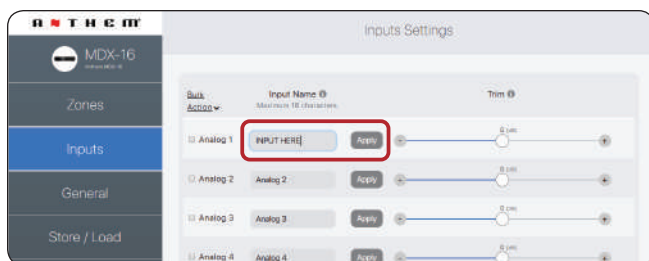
ANTHEM

MDX-16

Zones

Inputs

General

Store / Load

Inputs Settings

Bulk Action

Input Name
Maximum 16 characters.

Trim

Analog 1 INPUT HERE Apply - 0 dB +

Analog 2 Analog 2 Apply - 0 dB +

Analog 3 Analog 3 Apply - 0 dB +

Analog 4 Analog 4 Apply